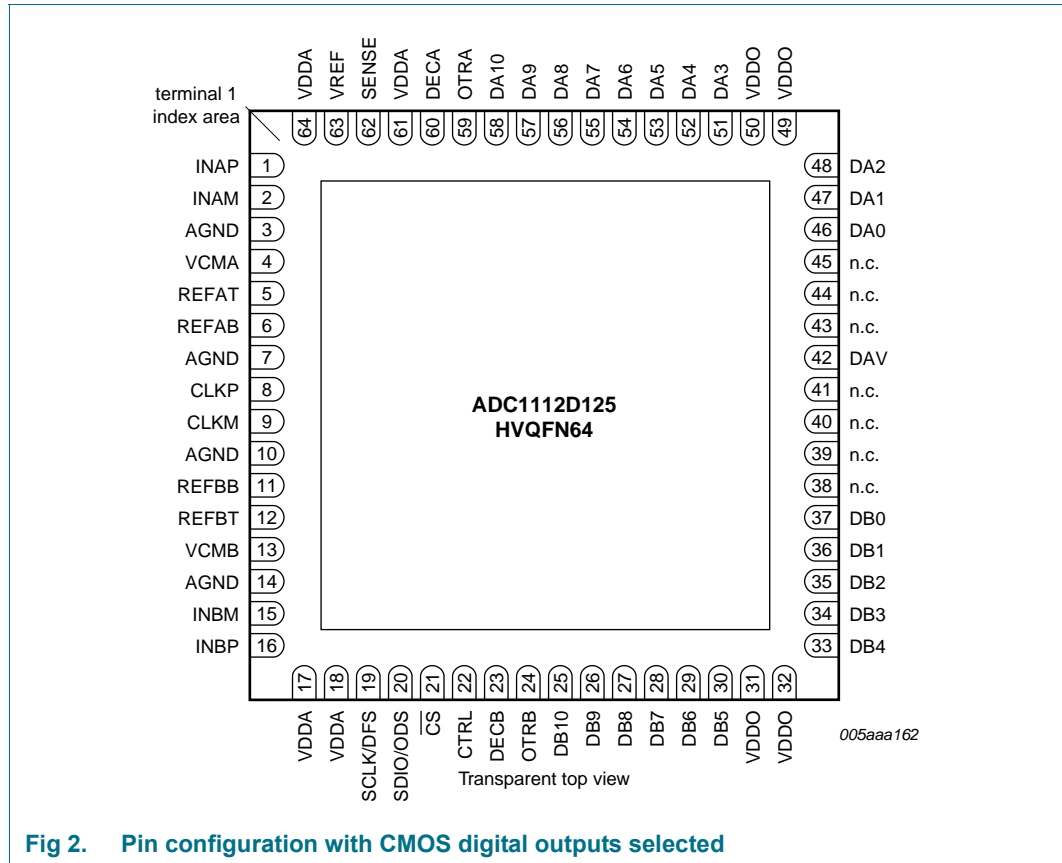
terminal 1 index area

VDDA 64
VREF 63
SENSE 62
VDDA 61
DECA 60
OTRA 59
DA10 58
DA9 57
DA8 56
DA7 55
DA6 54
DA5 53
DA4 52
DA3 51
VDDO 50
VDDO 49

INAP 1
INAM 2
AGND 3
VCMA 4
REFAT 5
REFAB 6
AGND 7
CLKP 8
CLKM 9
AGND 10
REFBB 11
REFBT 12
VCMB 13
AGND 14
INBM 15
INBP 16

48 DA2
47 DA1
46 DA0
45 n.c.
44 n.c.
43 n.c.
42 DAV
41 n.c.
40 n.c.
39 n.c.
38 n.c.
37 DB0
36 DB1
35 DB2
34 DB3
33 DB4

ADC1112D125
HVQFN64

17 VDDA
18 VDDA
19 SCLK/DFS
20 SDIO/ODS
21 $\overline{CS}$
22 CTRL
23 DECB
24 OTRB
25 DB10
26 DB9
27 DB8
28 DB7
29 DB6
30 DB5
31 VDDO
32 VDDO

005aaa162

Transparent top view

Fig 2. Pin configuration with CMOS digital outputs selected